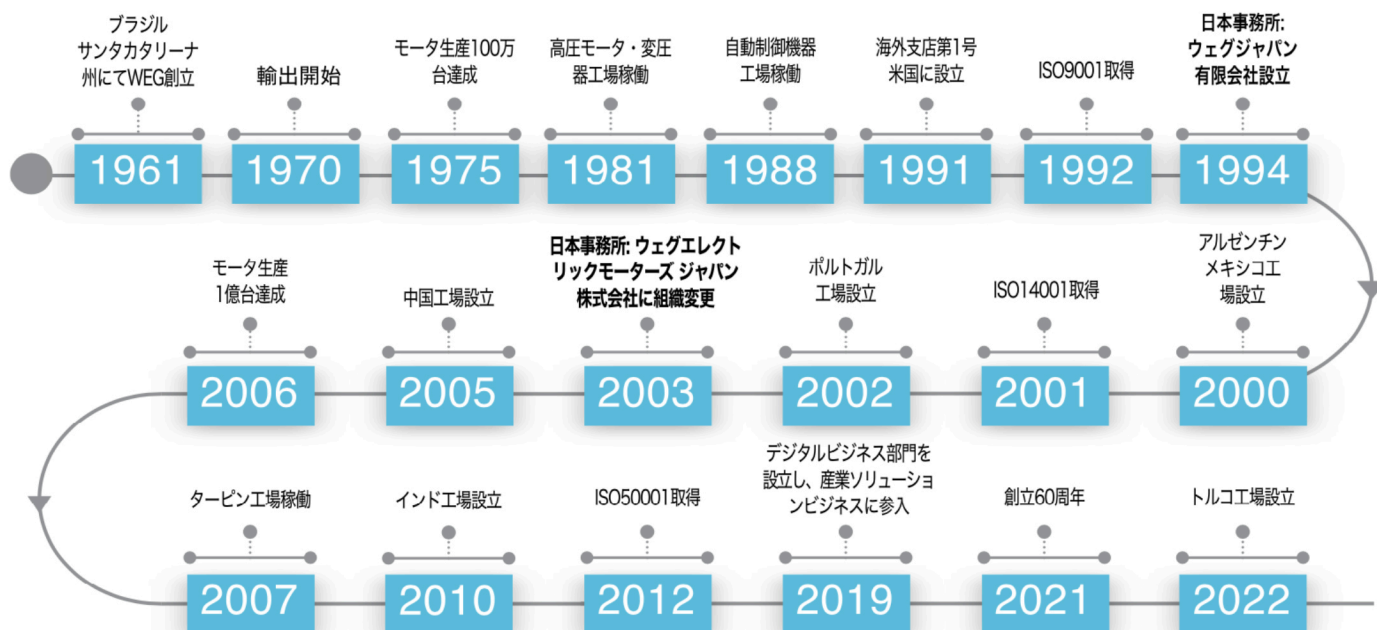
ブラジル サンタカタリーナ州にてWEG創立

1961

輸出開始

1970

モータ生産100万台達成

1975

高圧モータ・変圧器工場稼働

1981

自動制御機器工場稼働

1988

海外支店第1号米国に設立

1991

ISO9001取得

1992

日本事務所: ウェグジャパン有限会社設立

1994

アルゼンチン メキシコ工場設立

2000

ISO14001取得

2001

ポルトガル工場設立

2002

日本事務所: ウェグエレクトリックモーターズ ジャパン株式会社に組織変更

2003

中国工場設立

2005

モータ生産1億台達成

2006

タービン工場稼働

2007

インド工場設立

2010

ISO50001取得

2012

デジタルビジネス部門を設立し、産業ソリューションビジネスに参入

2019

創立60周年

2021

トルコ工場設立

2022